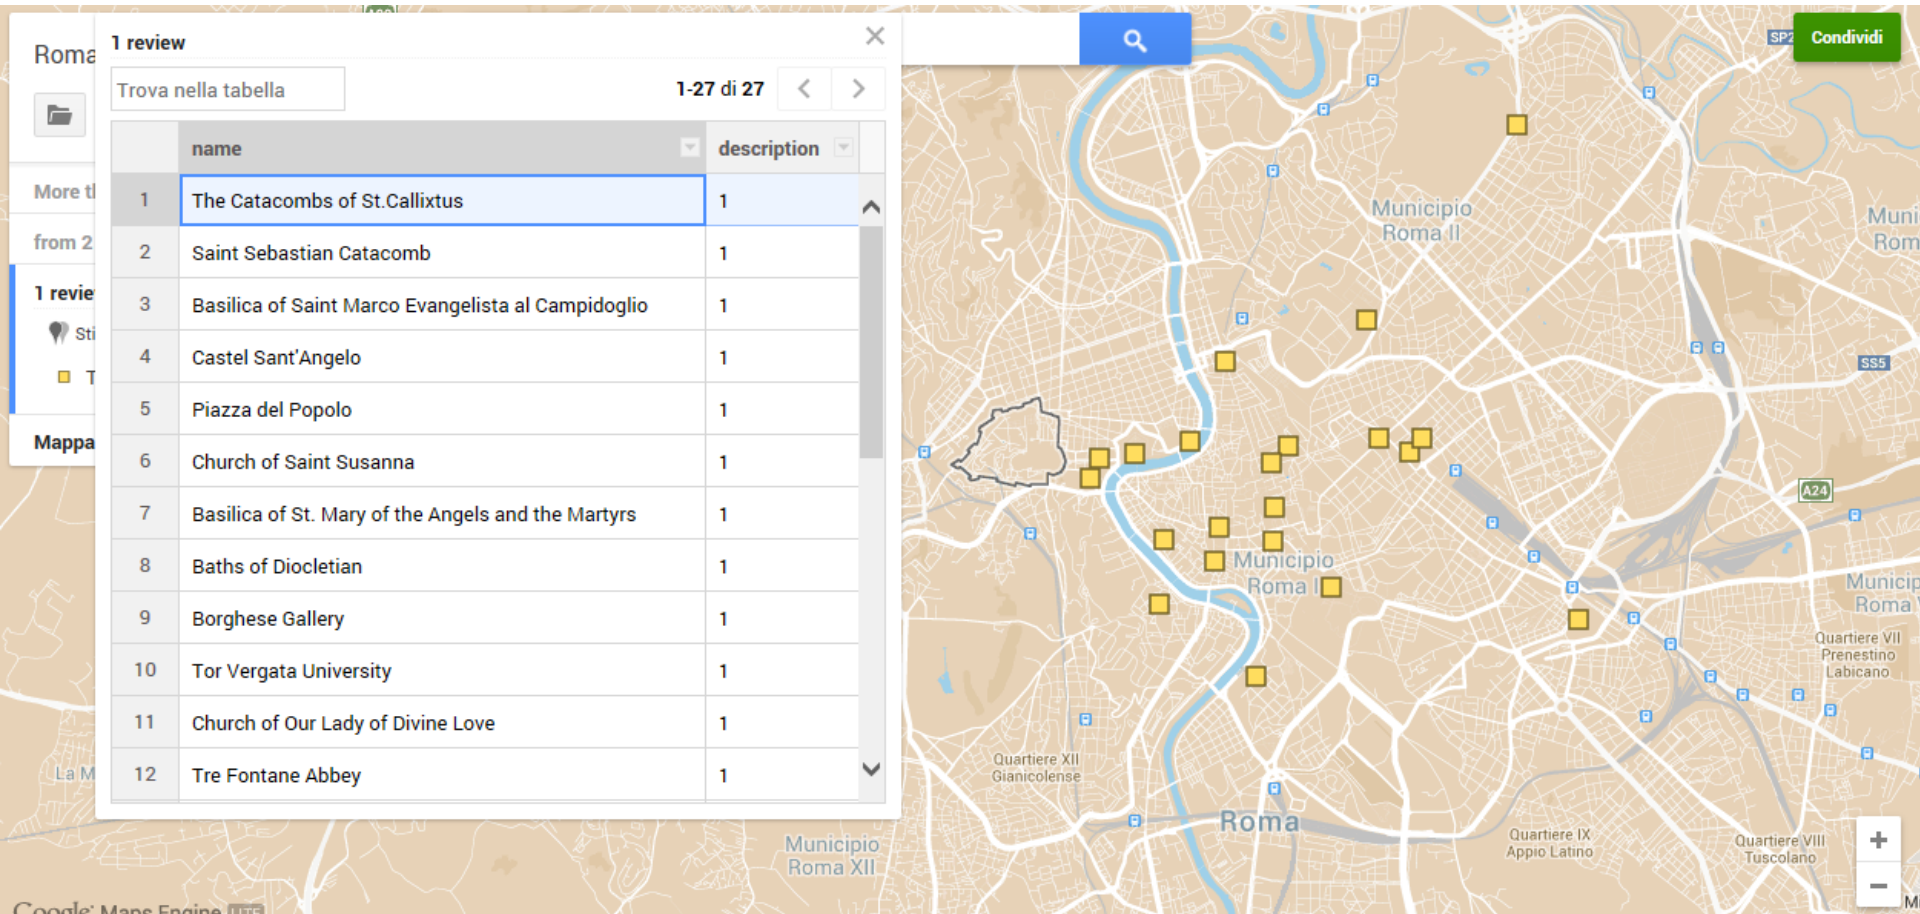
Roma

More t

from 2

1 revie

Sti

T

Mappa

1 review

Trova nella tabella

1-27 di 27

| | name | description |
|---|---|---|
| 1 | The Catacombs of St.Callixtus | 1 |
| 2 | Saint Sebastian Catacomb | 1 |
| 3 | Basilica of Saint Marco Evangelista al Campidoglio | 1 |
| 4 | Castel Sant'Angelo | 1 |
| 5 | Piazza del Popolo | 1 |
| 6 | Church of Saint Susanna | 1 |
| 7 | Basilica of St. Mary of the Angels and the Martyrs | 1 |
| 8 | Baths of Diocletian | 1 |
| 9 | Borghese Gallery | 1 |
| 10 | Tor Vergata University | 1 |
| 11 | Church of Our Lady of Divine Love | 1 |
| 12 | Tre Fontane Abbey | 1 |

Condividi

SP2

Municipio Roma II

Muni Rom

SS5

A24

Municipio Roma I

Municip Roma

Quartiere VII Prenestino Labicano

Quartiere XII Gianicolense

Roma

Quartiere IX Appio Latino

Quartiere VIII Tuscolano

Municipio Roma XII

La M

Google Maps Engine

+

−

M